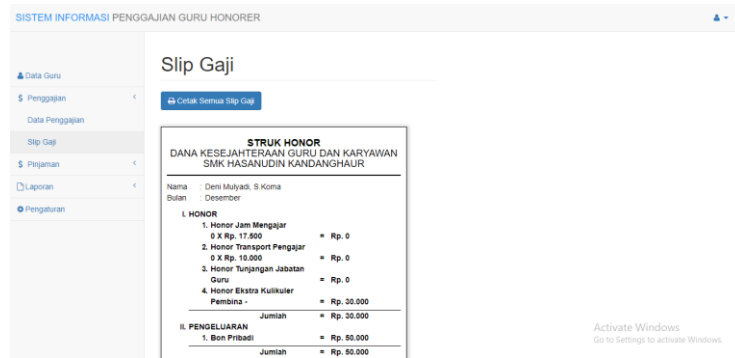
SISTEM INFORMASI PENGGAJIAN GURU HONORER

Data Guru
$ Penggajian
Data Penggajian
Slip Gaji
$ Pinjaman
Laporan
Pengaturan

Slip Gaji

Cetak Semua Slip Gaji

STRUK HONOR
DANA KESEJAHTERAAN GURU DAN KARYAWAN
SMK HASANUDIN KANDANGHAUR

Nama : Deni Mulyadi, S.Koma
Bulan : Desember

I. HONOR
1. Honor Jam Mengajar
0 X Rp. 17.500 = Rp. 0
2. Honor Transport Pengajar
0 X Rp. 10.000 = Rp. 0
3. Honor Tunjangan Jabatan
Guru = Rp. 0
4. Honor Ekstra Kulikuler
Pembina - = Rp. 30.000
Jumlah = Rp. 30.000
II. PENGELUARAN
1. Bon Pribadi = Rp. 50.000
Jumlah = Rp. 50.000

Activate Windows
Go to Settings to activate Windows.